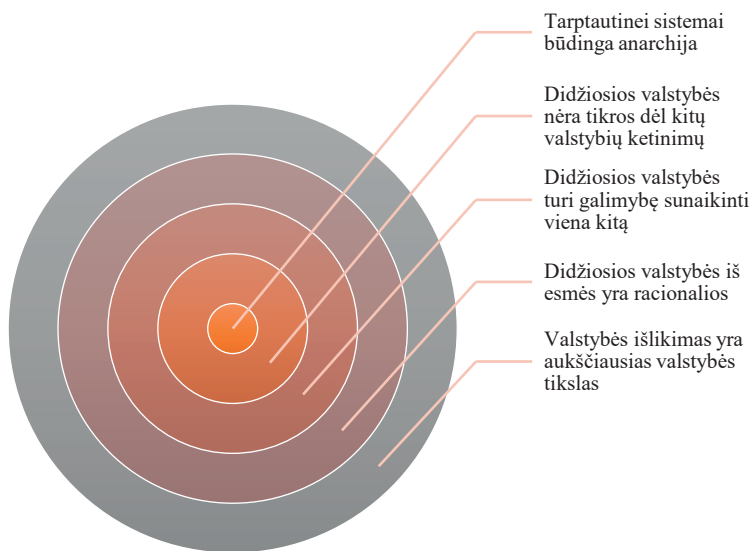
Tarptautinei sistemai būdinga anarchija

Didžiosios valstybės nėra tikros dėl kitų valstybių ketinimų

Didžiosios valstybės turi galimybę sunaikinti viena kitą

Didžiosios valstybės iš esmės yra racionalios

Valstybės išlikimas yra aukščiausias valstybės tikslas